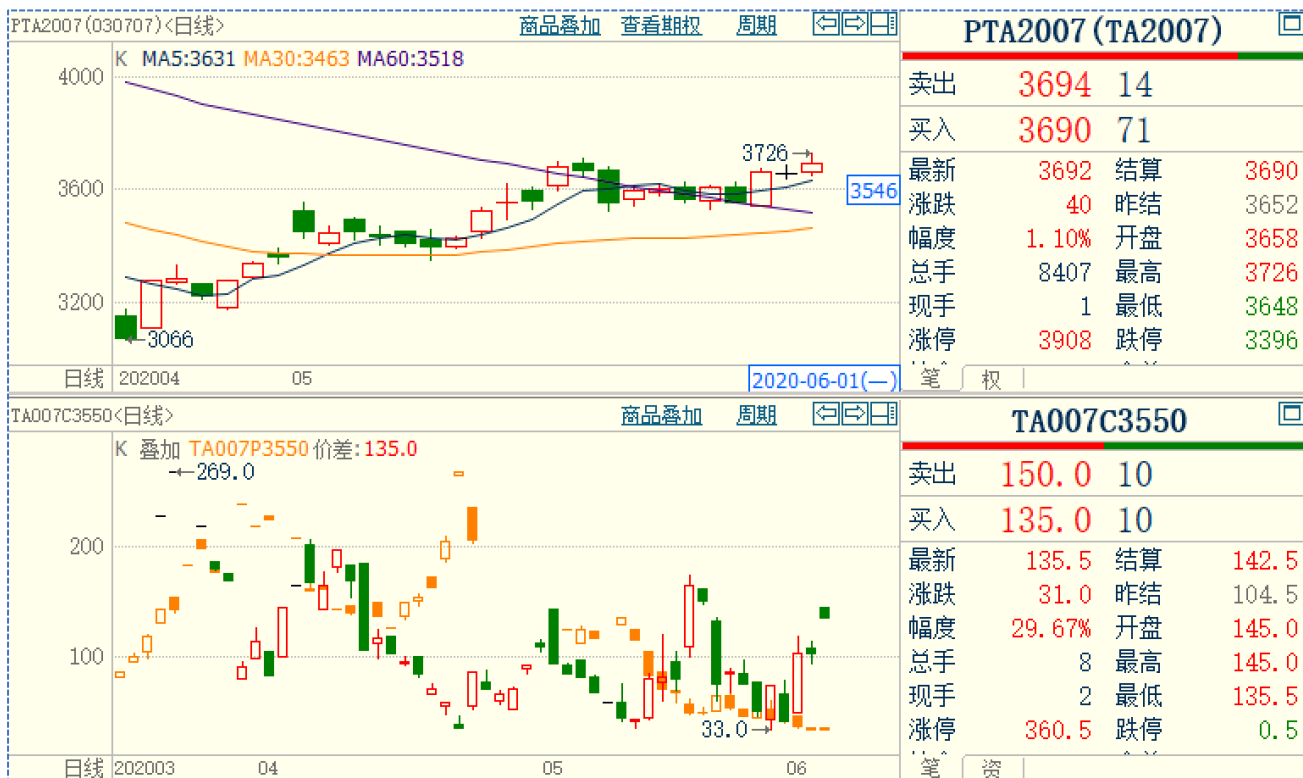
PTA2007(030707)<日线>
商品叠加 查看期权 周期

K MA5:3631 MA30:3463 MA60:3518

4000
3600
3200

3726
3546
3066

日线 202004 05
2020-06-01(—)

PTA2007(TA2007)

| 卖出 | 3694 | 14 | |
|---|---|---|---|
| 买入 | 3690 | 71 | |
| 最新 | 3692 | 结算 | 3690 |
| 涨跌 | 40 | 昨结 | 3652 |
| 幅度 | 1.10% | 开盘 | 3658 |
| 总手 | 8407 | 最高 | 3726 |
| 现手 | 1 | 最低 | 3648 |
| 涨停 | 3908 | 跌停 | 3396 |

笔 权

TA007C3550<日线>
商品叠加 周期

K 叠加 TA007P3550 价差:135.0

269.0
200
100
33.0

日线 202003 04 05 06

TA007C3550

| 卖出 | 150.0 | 10 | |
|---|---|---|---|
| 买入 | 135.0 | 10 | |
| 最新 | 135.5 | 结算 | 142.5 |
| 涨跌 | 31.0 | 昨结 | 104.5 |
| 幅度 | 29.67% | 开盘 | 145.0 |
| 总手 | 8 | 最高 | 145.0 |
| 现手 | 2 | 最低 | 135.5 |
| 涨停 | 360.5 | 跌停 | 0.5 |

笔 资